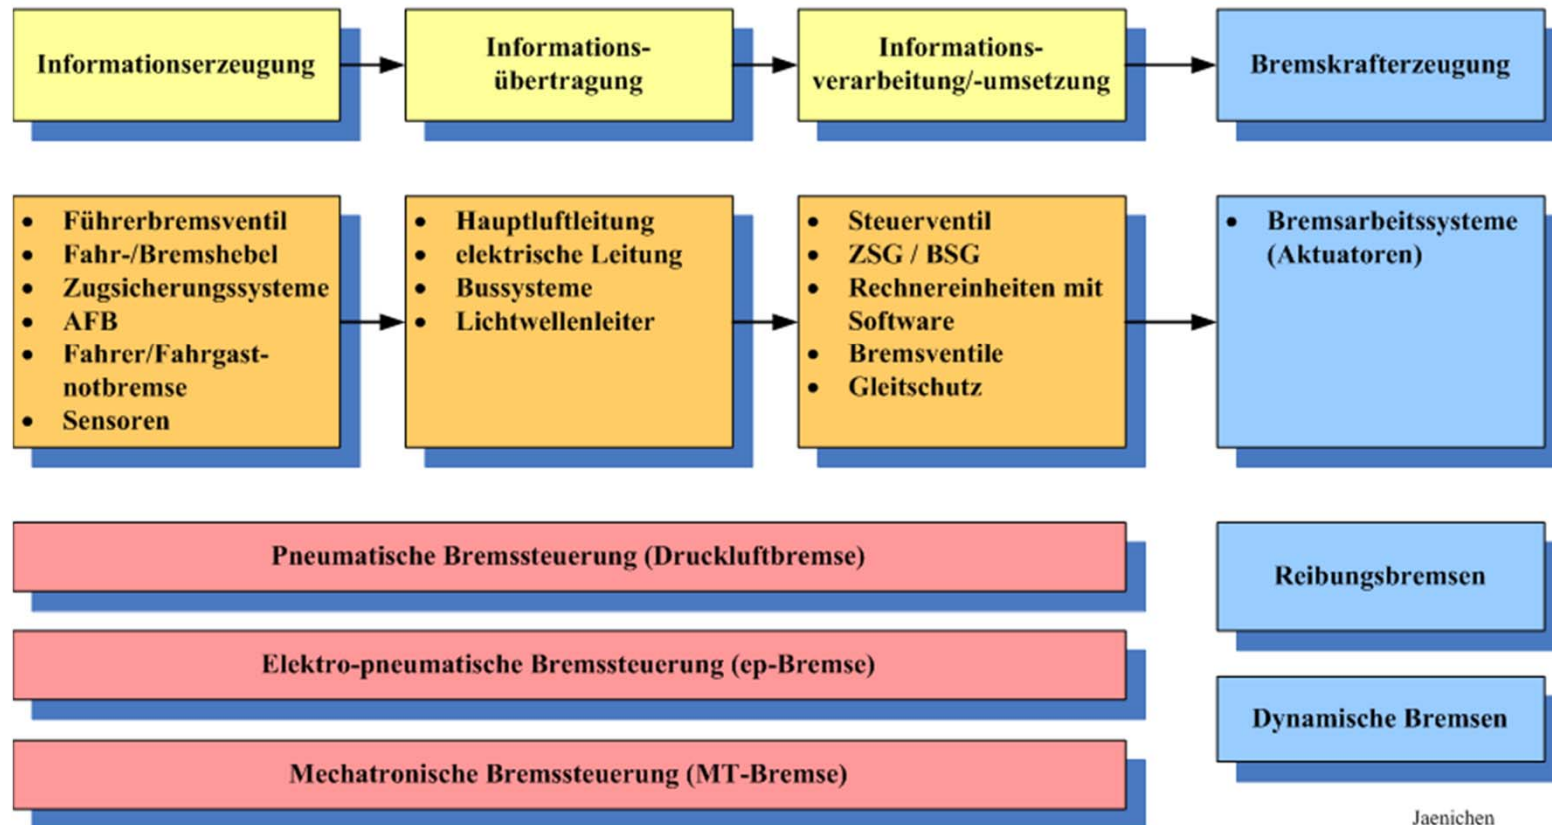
Informationserzeugung

Informationsübertragung

Informationsverarbeitung/-umsetzung

Bremskrafterzeugung

- Führerbremsventil
- Fahr-/Bremshebel
- Zugsicherungssysteme
- AFB
- Fahrer/Fahrgastnotbremse
- Sensoren

- Hauptluftleitung
- elektrische Leitung
- Bussysteme
- Lichtwellenleiter

- Steuerventil
- ZSG / BSG
- Rechnereinheiten mit Software
- Bremsventile
- Gleitschutz

- Bremsarbeitssysteme (Aktuatoren)

Pneumatische Bremssteuerung (Druckluftbremse)

Elektro-pneumatische Bremssteuerung (ep-Bremse)

Mechatronische Bremssteuerung (MT-Bremse)

Reibungsbremsen

Dynamische Bremsen

Jaenichen